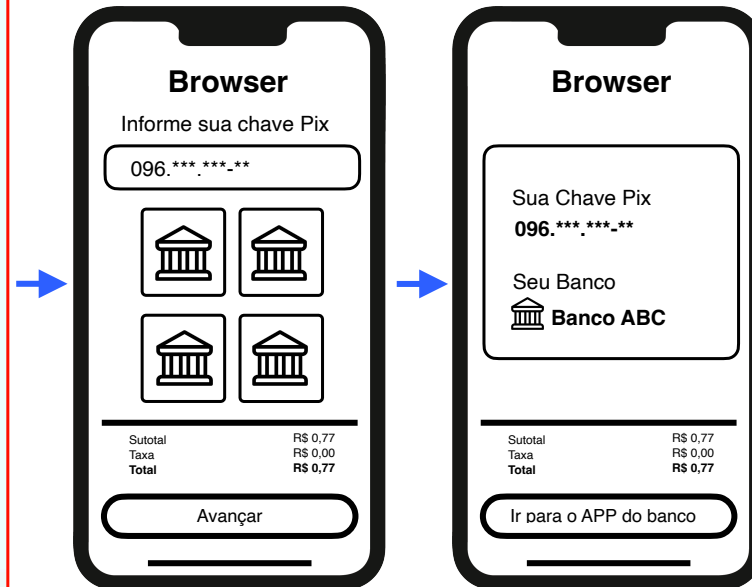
Browser

Informe sua chave Pix

096.***.***-**

Sutotal R$ 0,77
Taxa R$ 0,00
Total R$ 0,77

Avançar

Browser

Sua Chave Pix
096.***.***-**

Seu Banco
Banco ABC

Sutotal R$ 0,77
Taxa R$ 0,00
Total R$ 0,77

Ir para o APP do banco